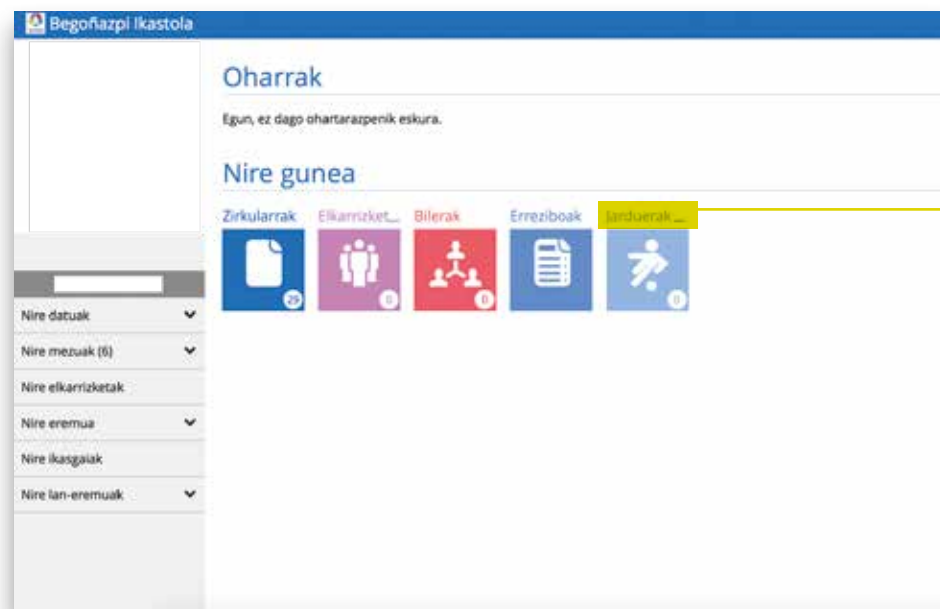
Begoñazpi Ikastola

Oharrak

Egun, ez dago ohartarazpenik eskura.

Nire gunea

Zirkularrak
25
Elkarrizket...
0
Bilerak
0
Erreziboak
Jarduerak ...
0

Nire datuak
Nire mezuak (6)
Nire elkarrizketak
Nire eremua
Nire ikasgaiak
Nire lan-eremuak